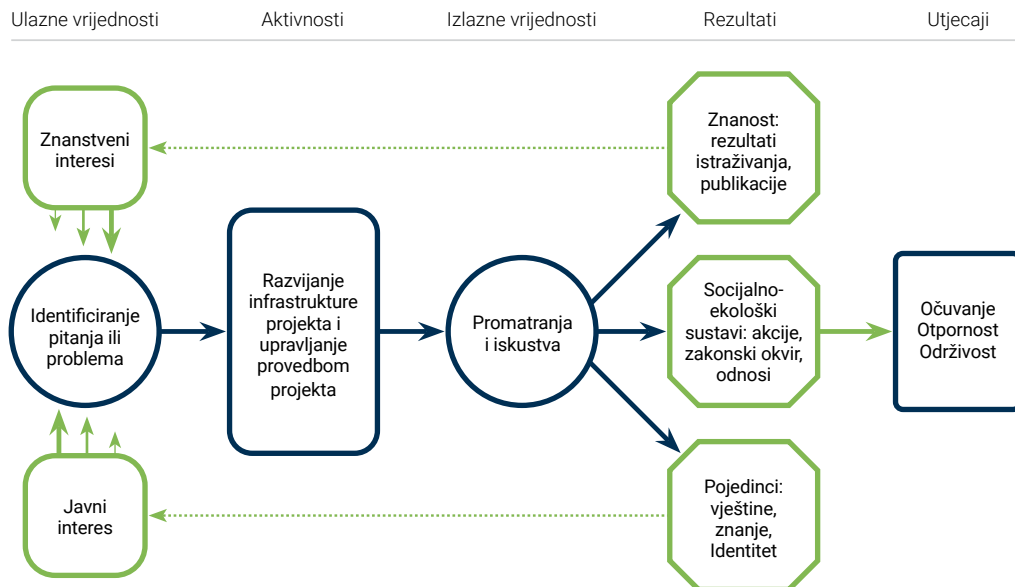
Ulazne vrijednosti

Aktivnosti

Izlazne vrijednosti

Rezultati

Utjecaji

Znanstveni interesi

Identificiranje pitanja ili problema

Javni interes

Razvijanje infrastrukture projekta i upravljanje provedbom projekta

Promatranja i iskustva

Znanost: rezultati istraživanja, publikacije

Socijalno-ekološki sustavi: akcije, zakonski okvir, odnosi

Pojedinci: vještine, znanje, Identitet

Očuvanje Otpornost Održivost